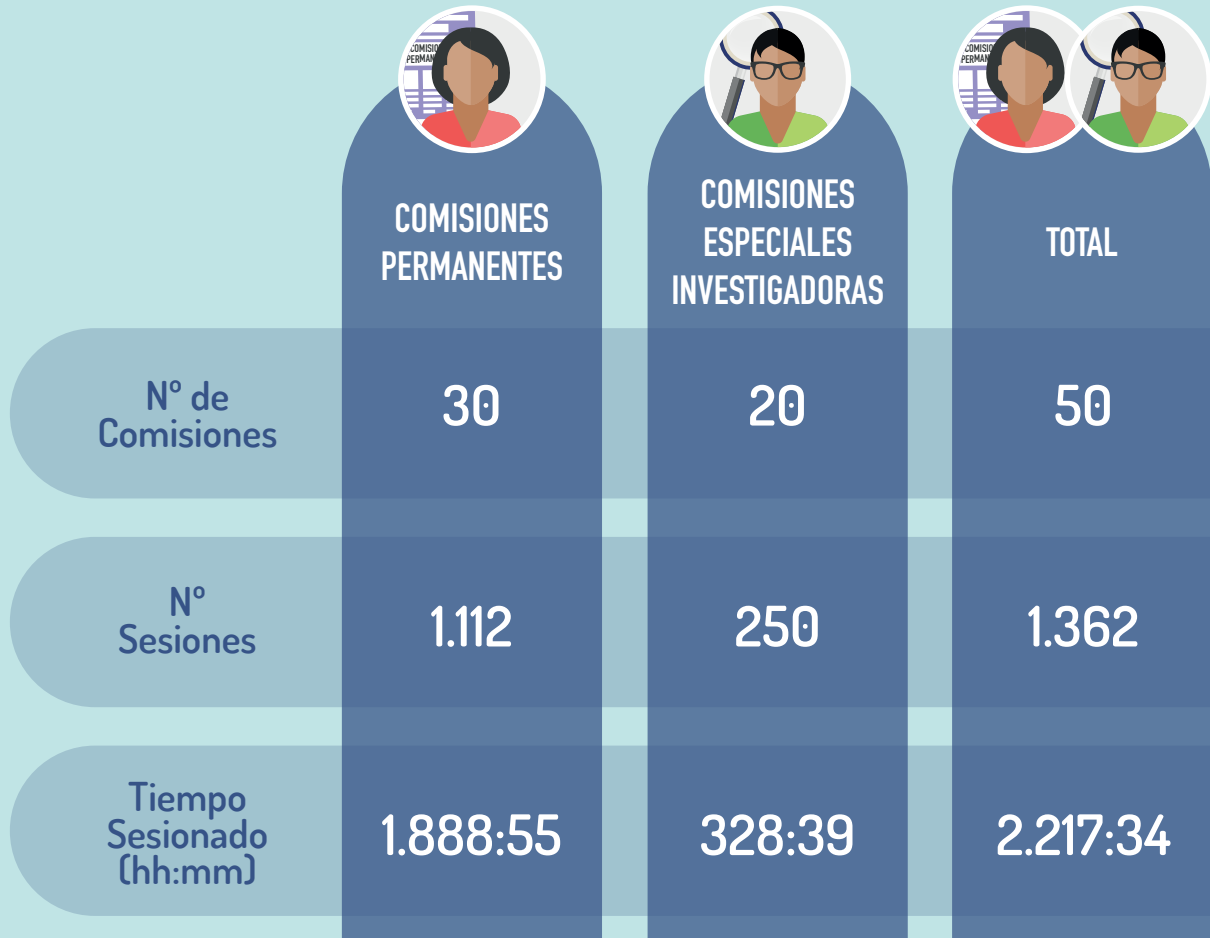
| | COMISIONES PERMANENTES | COMISIONES ESPECIALES INVESTIGADORAS | TOTAL |
|---|---|---|---|
| Nº de Comisiones | 30 | 20 | 50 |
| Nº Sesiones | 1.112 | 250 | 1.362 |
| Tiempo Sesionado (hh:mm) | 1.888:55 | 328:39 | 2.217:34 |